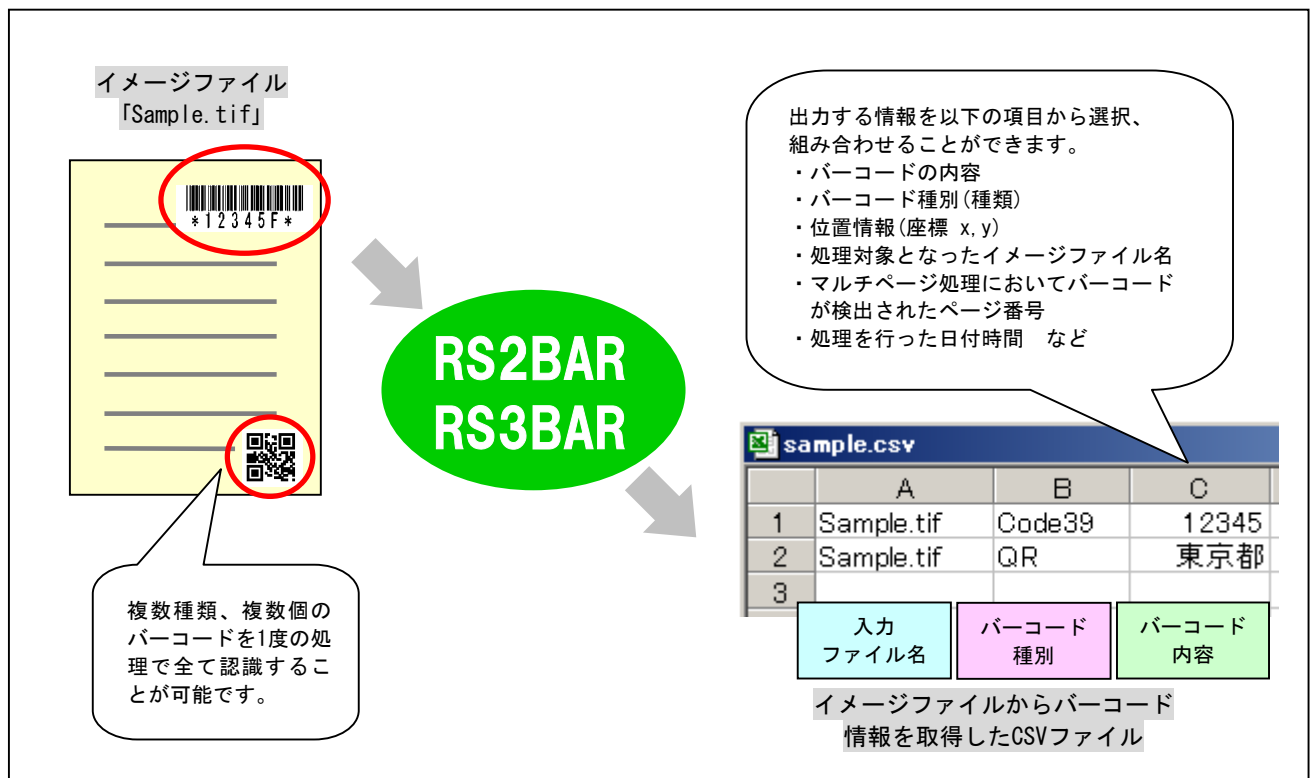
イメージファイル
「Sample.tif」

*12345F*

複数種類、複数個のバーコードを1度の処理で全て認識することが可能です。

RS2BAR
RS3BAR

出力する情報を以下の項目から選択、組み合わせることができます。
・バーコードの内容
・バーコード種別(種類)
・位置情報(座標 x,y)
・処理対象となったイメージファイル名
・マルチページ処理においてバーコードが検出されたページ番号
・処理を行った日付時間　など

sample.csv

| | A | B | C |
|---|---|---|---|
| 1 | Sample.tif | Code39 | 12345 |
| 2 | Sample.tif | QR | 東京都 |
| 3 | | | |

入力
ファイル名

バーコード
種別

バーコード
内容

イメージファイルからバーコード情報を取得したCSVファイル